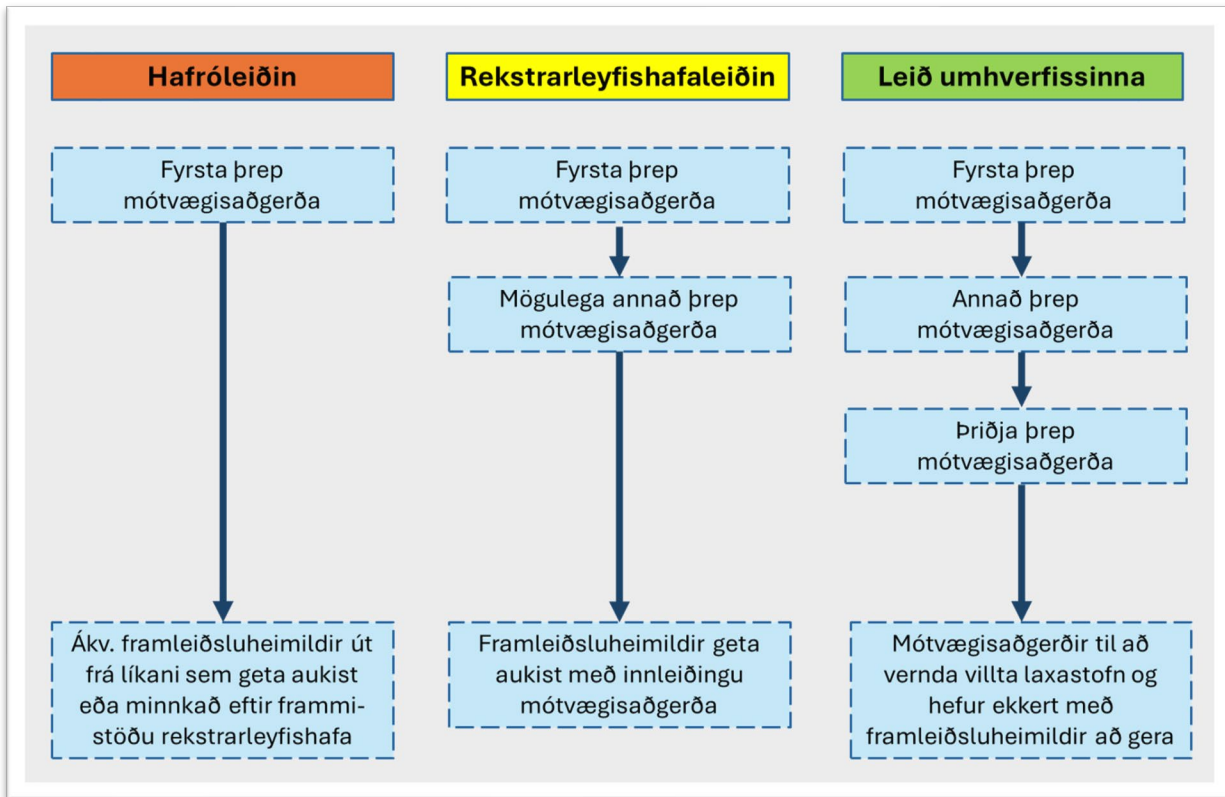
Hafróleiðin

Fyrsta þrep mótvægisaðgerða

Ákv. framleiðsluheimildir út frá líkani sem geta aukist eða minnkað eftir frammistöðu rekstrarleyfishafa

Rekstrarleyfishafaleiðin

Fyrsta þrep mótvægisaðgerða

Mögulega annað þrep mótvægisaðgerða

Framleiðsluheimildir geta aukist með innleiðingu mótvægisaðgerða

Leið umhverfissinna

Fyrsta þrep mótvægisaðgerða

Annað þrep mótvægisaðgerða

Þriðja þrep mótvægisaðgerða

Mótvægisaðgerðir til að vernda villta laxastofn og hefur ekkert með framleiðsluheimildir að gera